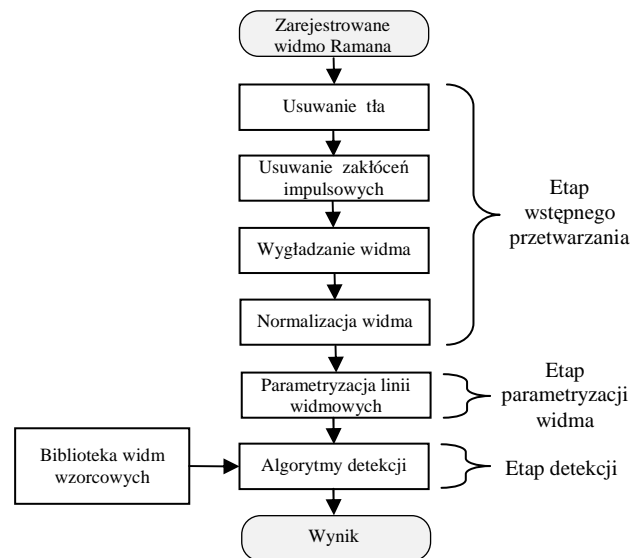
Zarejestrowane widmo Ramana

Usuwanie tła

Usuwanie zakłóceń impulsowych

Wygładzanie widma

Normalizacja widma

Etap wstępnego przetwarzania

Parametryzacja linii widmowych

Etap parametryzacji widma

Biblioteka widm wzorcowych

Algorytmy detekcji

Etap detekcji

Wynik